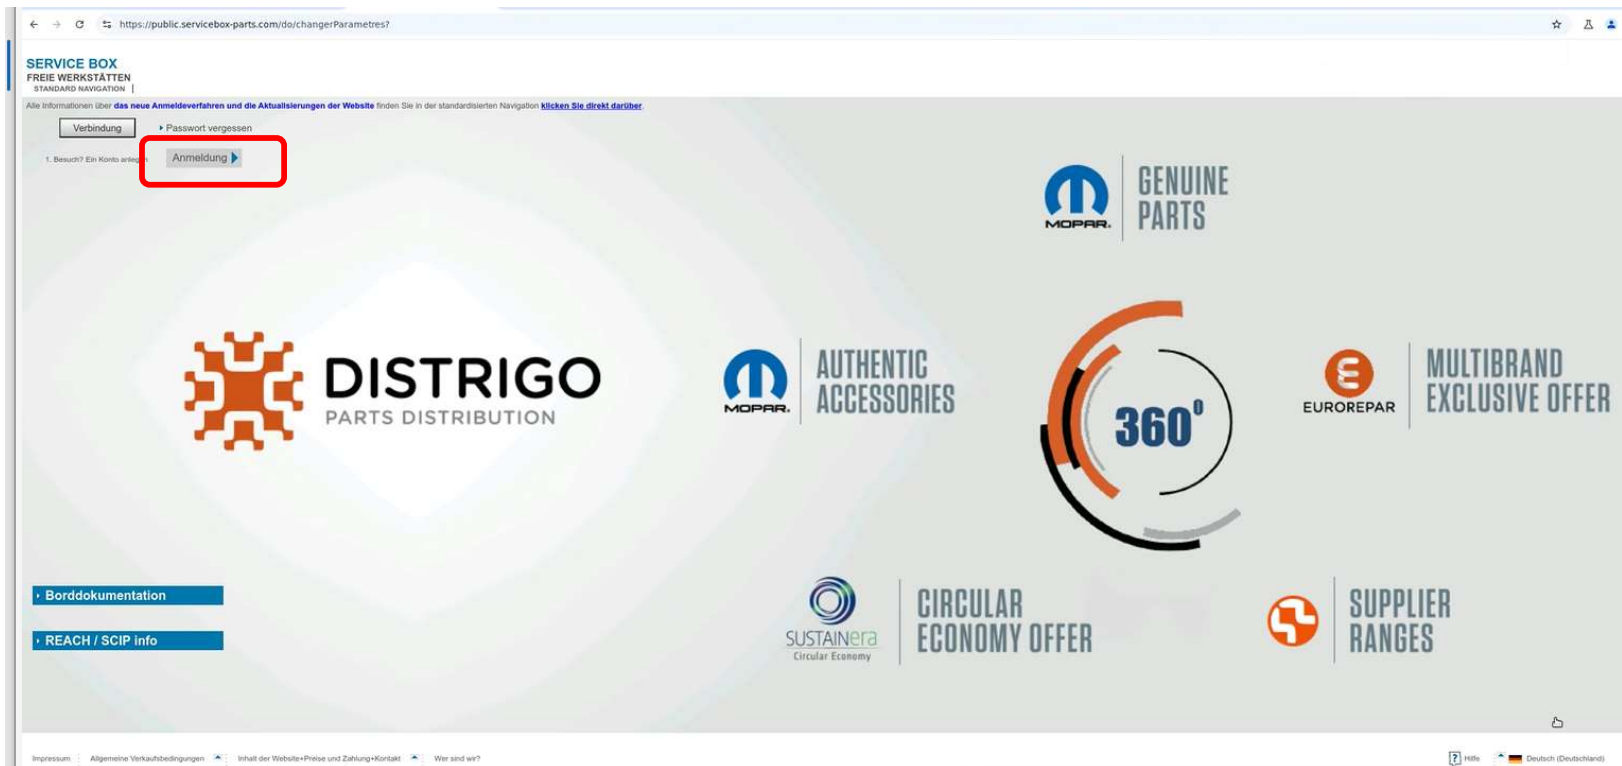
https://public.servicebox-parts.com/do/changerParametres?

SERVICE BOX
FREIE WERKSTÄTTEN
STANDARD NAVIGATION |

Alle Informationen über das neue Anmeldeverfahren und die Aktualisierungen der Website finden Sie in der standardisierten Navigation klicken Sie direkt darüber

Verbindung
Passwort vergessen

1. Besuch? Ein Konto anlegen
Anmeldung

MOPAR. GENUINE PARTS

DISTRIGO
PARTS DISTRIBUTION

MOPAR. AUTHENTIC ACCESSORIES

$360^0$

EUROREPAR MULTIBRAND EXCLUSIVE OFFER

Borddokumentation

REACH / SCIP info

SUSTAINera
Circular Economy
CIRCULAR ECONOMY OFFER

SUPPLIER RANGES

Impressum | Allgemeine Verkaufsbedingungen | Inhalt der Website+Preise und Zahlung+Kontakt | Wer sind wir?

Hilfe | Deutsch (Deutschland)